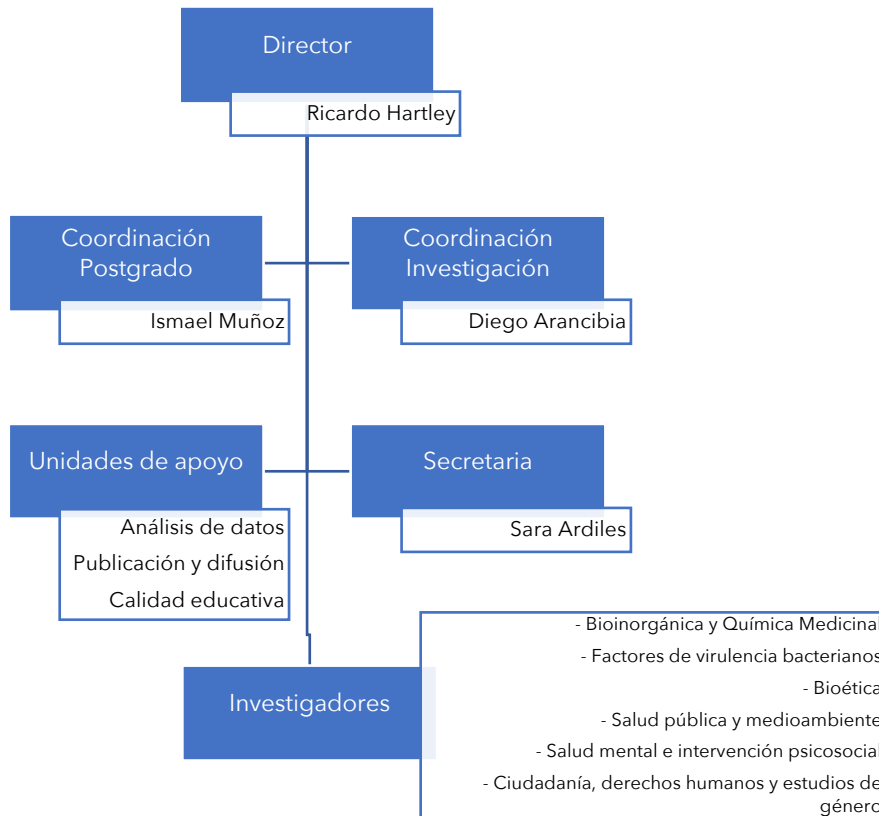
Director

Ricardo Hartley

Coordinación Postgrado

Ismael Muñoz

Coordinación Investigación

Diego Arancibia

Unidades de apoyo

Análisis de datos

Publicación y difusión

Calidad educativa

Secretaria

Sara Ardiles

Investigadores

- Bioinorgánica y Química Medicinal

- Factores de virulencia bacterianos

- Bioética

- Salud pública y medioambiente

- Salud mental e intervención psicosocial

- Ciudadanía, derechos humanos y estudios de género